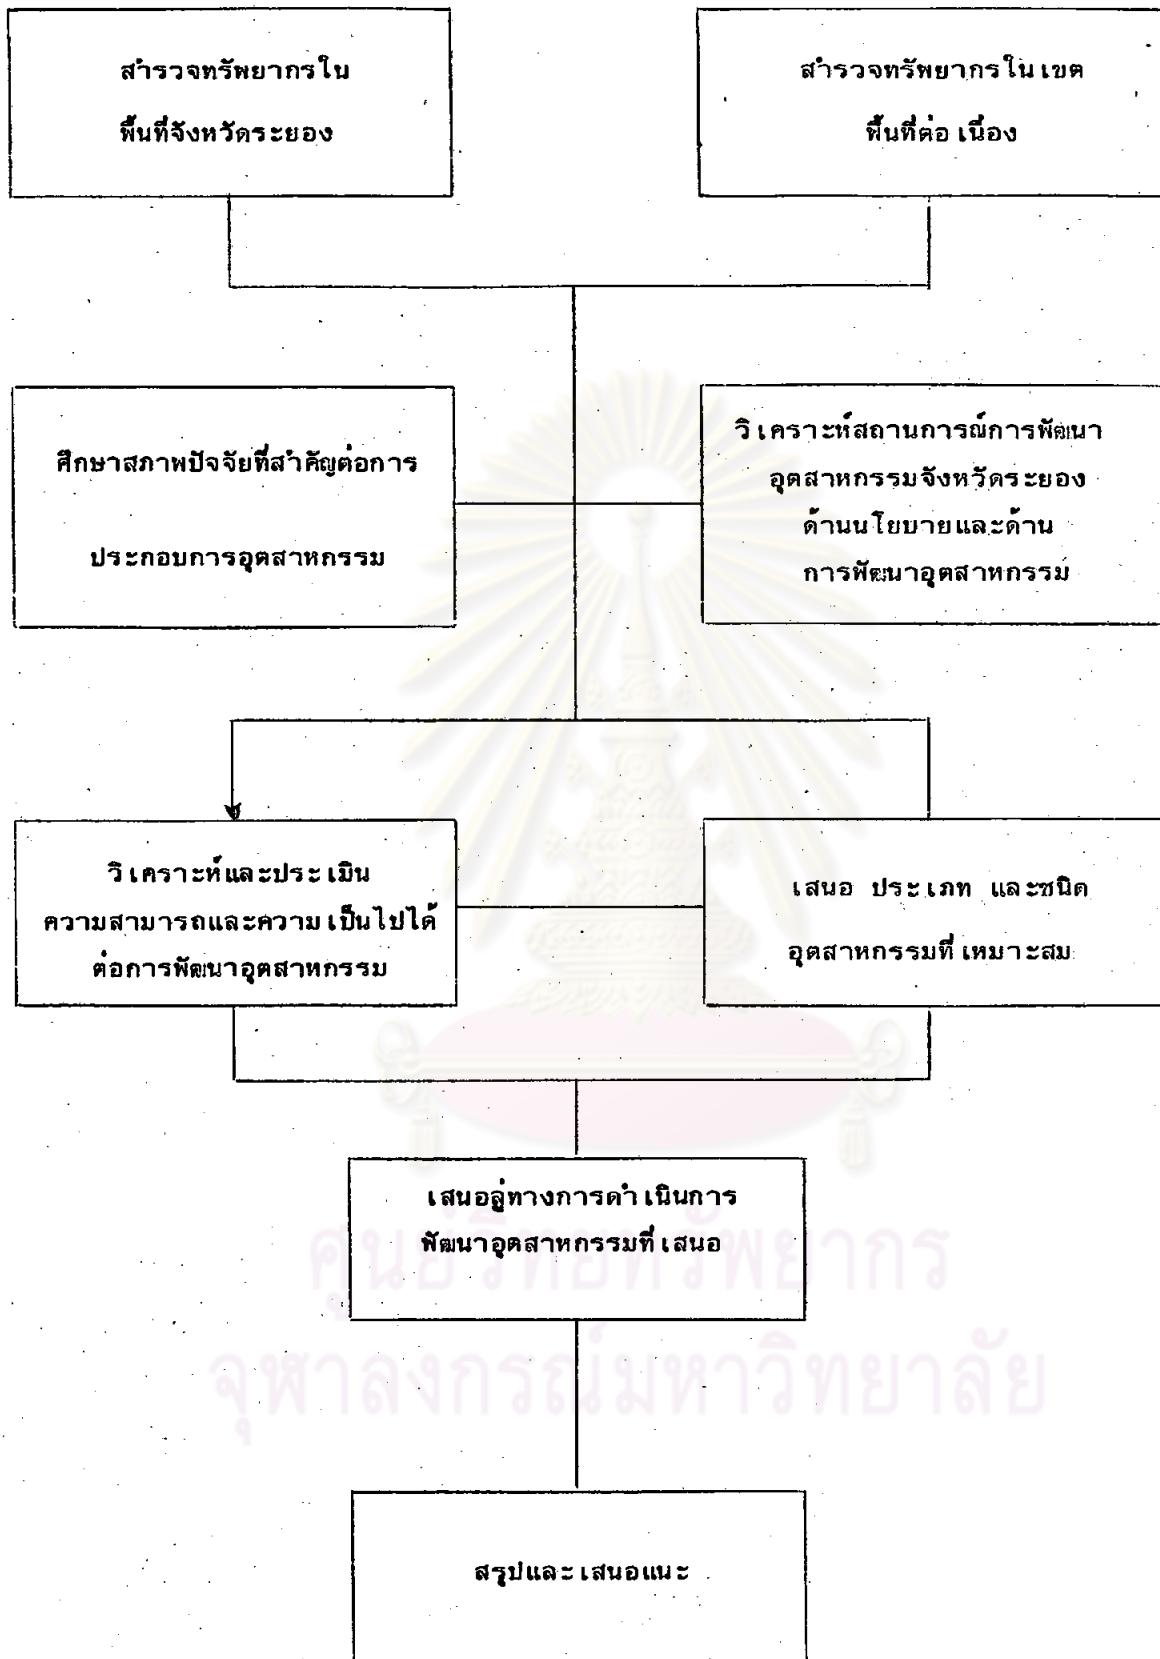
สำรวจทรัพยากรใน พื้นที่จังหวัดระยอง

สำรวจทรัพยากรในเขต พื้นที่ต่อเนื่อง

ศึกษาสภาพปัจจัยที่สำคัญต่อการ ประกอบการอุตสาหกรรม

วิเคราะห์สถานการณ์การพัฒนา อุตสาหกรรมจังหวัดระยอง ด้านนโยบายและด้าน การพัฒนาอุตสาหกรรม

วิเคราะห์และประเมิน ความสามารถและความเป็นไปได้ ต่อการพัฒนาอุตสาหกรรม

เสนอ ประเภท และชนิด อุตสาหกรรมที่เหมาะสม

เสนอลู่ทางการดำเนินการ พัฒนาอุตสาหกรรมที่เสนอ

สรุปและเสนอแนะ

ศูนย์วิทยทรัพยากร
จุฬาลงกรณ์มหาวิทยาลัย